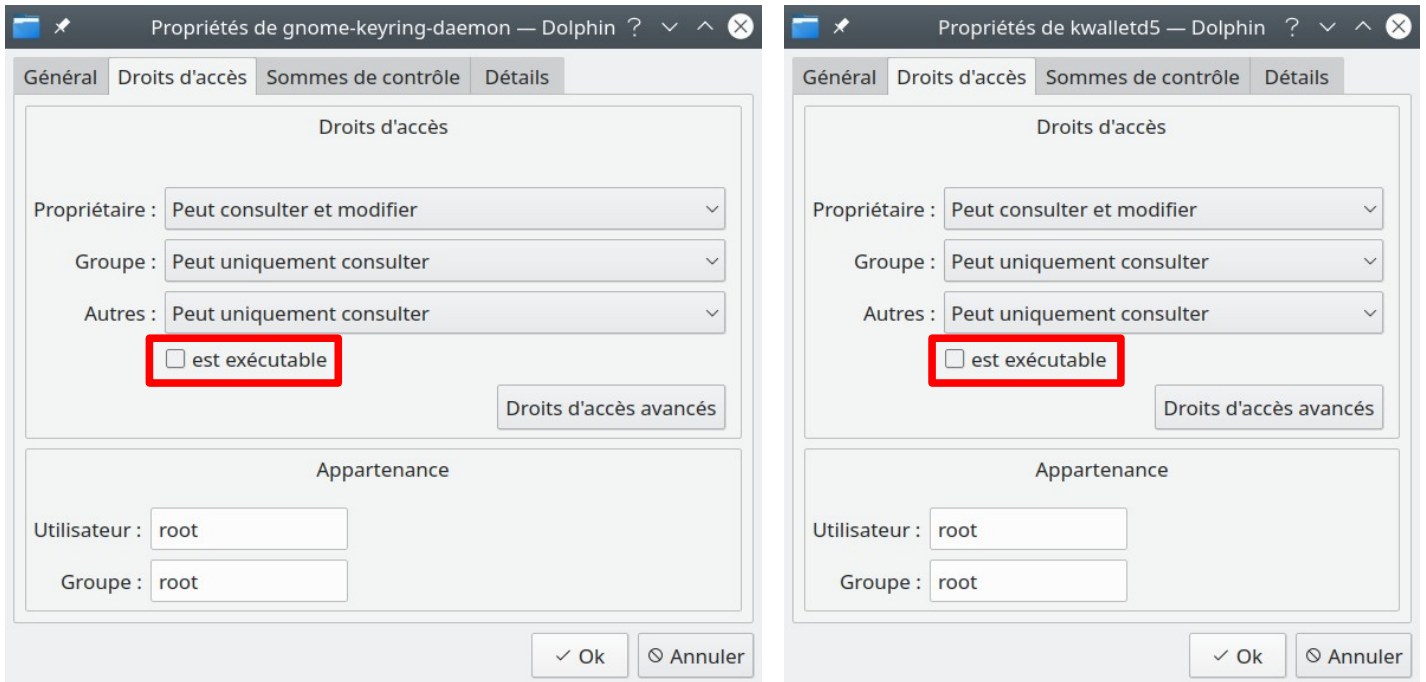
Propriétés de gnome-keyring-daemon — Dolphin ?

Général | Droits d'accès | Sommes de contrôle | Détails

Droits d'accès

Propriétaire : Peut consulter et modifier

Groupe : Peut uniquement consulter

Autres : Peut uniquement consulter

est exécutable

Droits d'accès avancés

Appartenance

Utilisateur : root

Groupe : root

✓ Ok | Annuler

Propriétés de kwalletd5 — Dolphin ?

Général | Droits d'accès | Sommes de contrôle | Détails

Droits d'accès

Propriétaire : Peut consulter et modifier

Groupe : Peut uniquement consulter

Autres : Peut uniquement consulter

est exécutable

Droits d'accès avancés

Appartenance

Utilisateur : root

Groupe : root

✓ Ok | Annuler